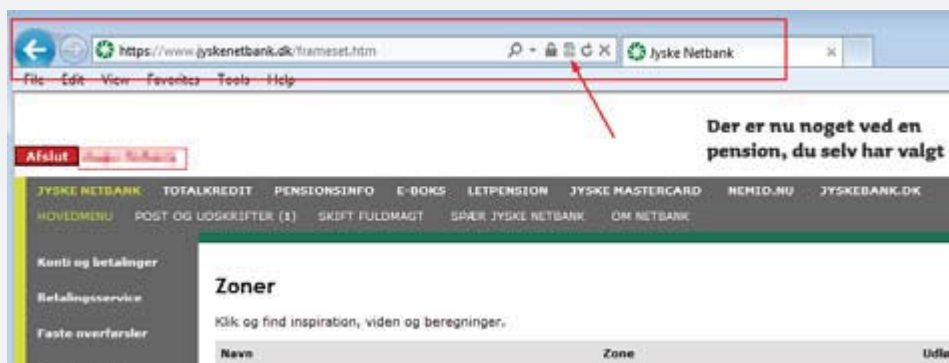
https://www.jyskenetbank.dk/frameset.htm

Jyske Netbank

File Edit View Favorites Tools Help

Der er nu noget ved en pension, du selv har valgt

Afslut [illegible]

JYSKE NETBANK TOTALKREDIT PENSIONSINFO E-BOKS LETPENSION JYSKE MASTERCARD NEMID.NU JYSKEBANK.DK

HOVEDMENU POST OG UDSKRIFTER (1) SKIFT FULDMAGT SPÆR JYSKE NETBANK OM NETBANK

Konti og betalinger

Betalingsservice

Faste overførsler

Zoner

Klik og find inspiration, viden og beregninger.

| Navn | Zone | Udl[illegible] |
|---|---|---|